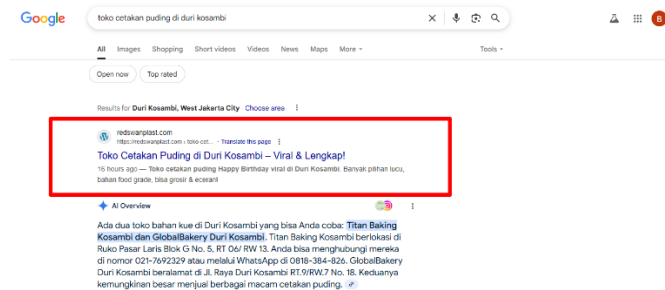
Google

toko cetakan puding di duri kosambi

All Images Shopping Short videos Videos News Maps More ▾ Tools ▾

Open now Top rated

Results for Duri Kosambi, West Jakarta City Choose area

redswanplast.com
https://redswanplast.com › toko-cet... · Translate this page

Toko Cetakan Puding di Duri Kosambi – Viral & Lengkap!

16 hours ago — Toko cetakan puding Happy Birthday viral di Duri Kosambi. Banyak pilihan lucu, bahan food grade, bisa grosir & eceran!

AI Overview

Ada dua toko bahan kue di Duri Kosambi yang bisa Anda coba: Titan Baking Kosambi dan GlobalBakery Duri Kosambi. Titan Baking Kosambi berlokasi di Ruko Pasar Laris Blok G No. 5, RT 06/ RW 13. Anda bisa menghubungi mereka di nomor 021-7692329 atau melalui WhatsApp di 0818-384-826. GlobalBakery Duri Kosambi beralamat di Jl. Raya Duri Kosambi RT.9/RW.7 No. 18. Keduanya kemungkinan besar menjual berbagai macam cetakan puding.